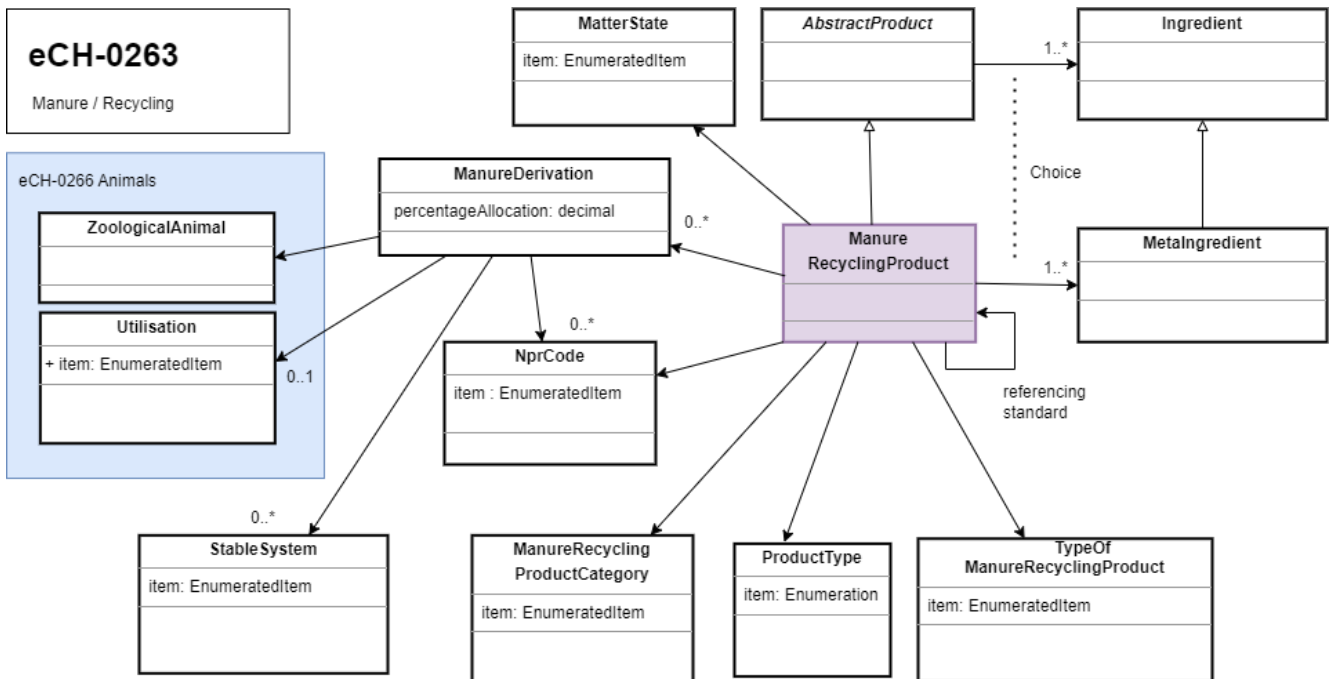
eCH-0263

Manure / Recycling

MatterState
item: EnumeratedItem

AbstractProduct

Ingredient

1..*

Choice

eCH-0266 Animals

ManureDerivation
percentageAllocation: decimal

0..*

Manure RecyclingProduct

ZoologicalAnimal

MetaIngredient

1..*

Utilisation
+ item: EnumeratedItem

0..1

0..*

NprCode
item : EnumeratedItem

referencing standard

0..*

StableSystem
item: EnumeratedItem

ManureRecycling ProductCategory
item: EnumeratedItem

ProductType
item: Enumeration

TypeOf ManureRecyclingProduct
item: EnumeratedItem